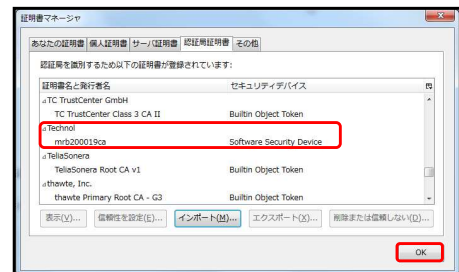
証明書マネージャ

あなたの証明書 | 個人証明書 | サーバ証明書 | 認証局証明書 | その他

認証局を識別するため以下の証明書が登録されています:

| 証明書名と発行者名 | セキュリティデバイス |
|---|---|
| TC TrustCenter GmbH | |
| TC TrustCenter Class 3 CA II | Builtin Object Token |
| Technol | |
| mrb200019ca | Software Security Device |
| TeliaSonera | |
| TeliaSonera Root CA v1 | Builtin Object Token |
| thawte, Inc. | |
| thawte Primary Root CA - G3 | Builtin Object Token |

表示(V)... | 信頼性を設定(E)... | インポート(M)... | エクスポート(X)... | 削除または信頼しない(D)...

OK